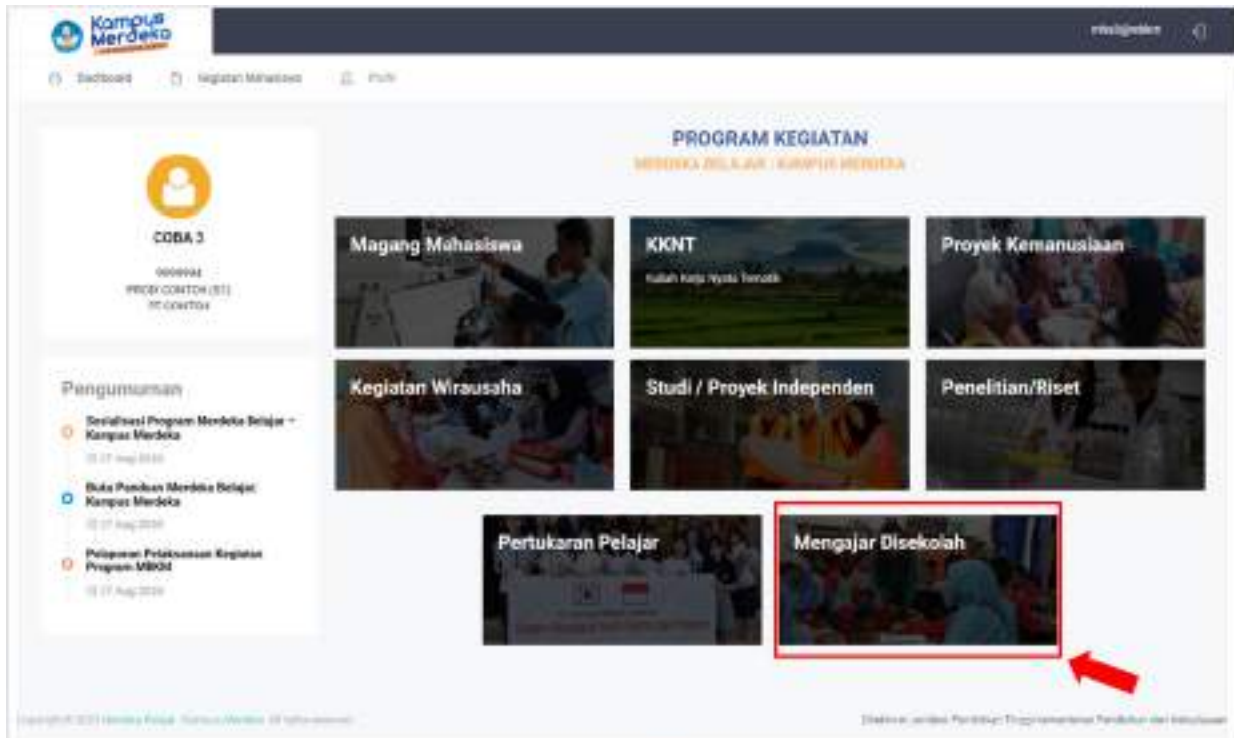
Kampus Merdeka

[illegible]

Dashboard Kegiatan Mahasiswa Profil

PROGRAM KEGIATAN

MERDEKA BELAJAR - KAMPUS MERDEKA

COBA 3

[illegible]
PRODI CONTOH (S1)
PT CONTOH

Pengumuman

Sosialisasi Program Merdeka Belajar - Kampus Merdeka

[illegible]

Buku Panduan Merdeka Belajar Kampus Merdeka

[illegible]

Pelaporan Pelaksanaan Kegiatan Program MBKM

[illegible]

Magang Mahasiswa

KKNT

Kuliah Kerja Nyata Tematik

Proyek Kemanusiaan

Kegiatan Wirausaha

Studi / Proyek Independen

Penelitian/Riset

Pertukaran Pelajar

Mengajar Disekolah

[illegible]

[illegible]